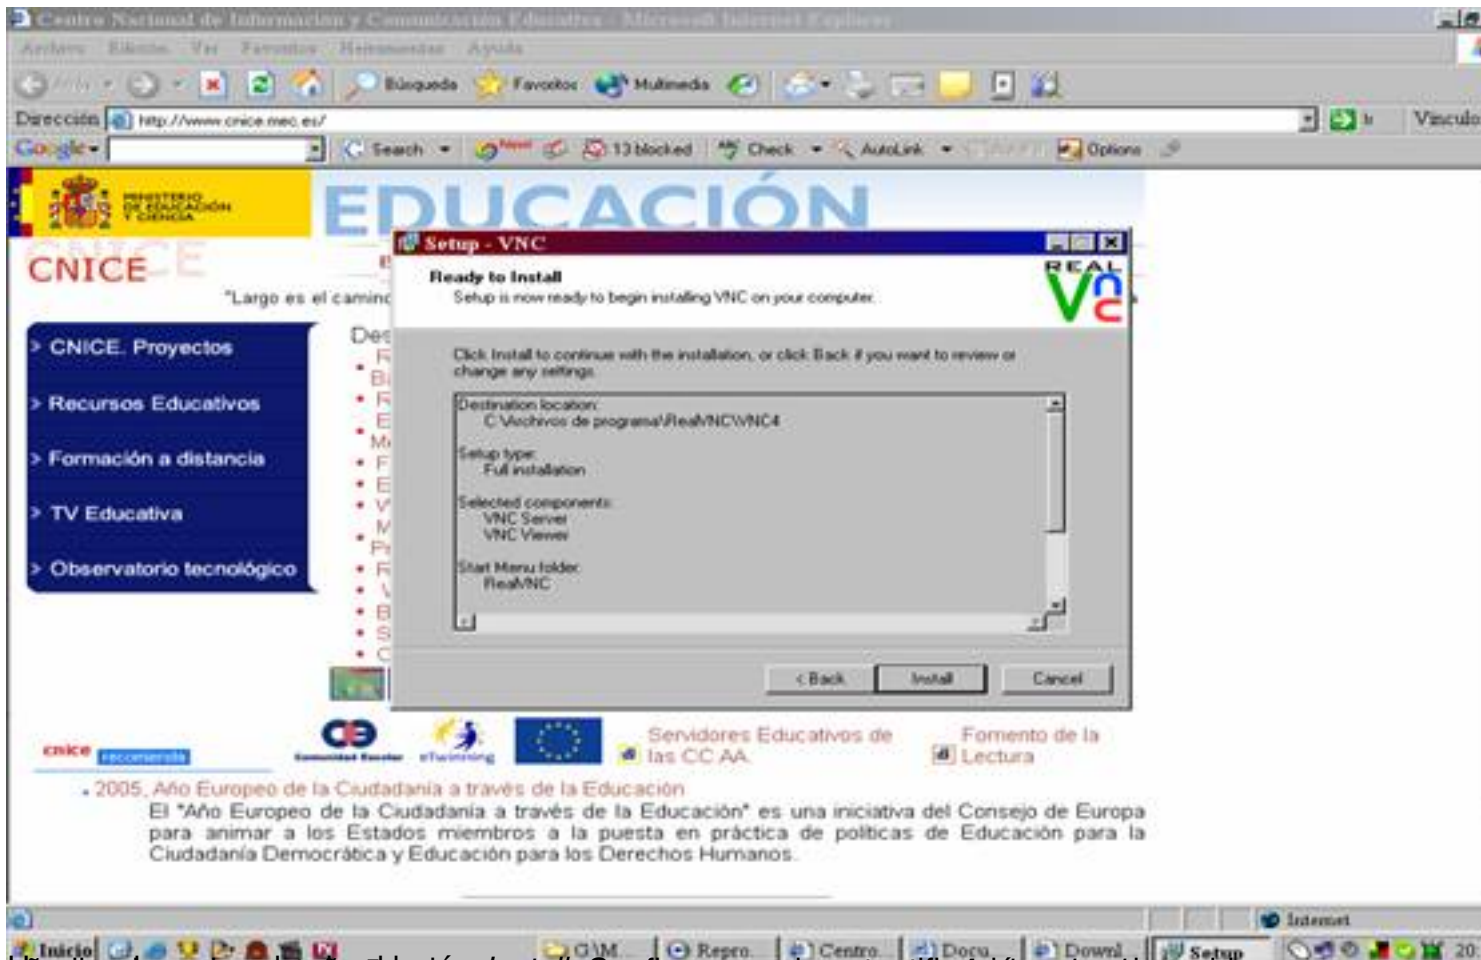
Centro Nacional de Información y Comunicación Educativa - Microsoft Internet Explorer

Archivo Edición Ver Favoritos Herramientas Ayuda

Atrás Búsqueda Favoritos Multimedia

Dirección http://www.cnice.mec.es/ Ir Vínculos

Google Search 13 blocked Check AutoLink Options

MINISTERIO DE EDUCACIÓN Y CIENCIA

EDUCACIÓN

CNICE

"Largo es el caminc

CNICE. Proyectos

Recursos Educativos

Formación a distancia

TV Educativa

Observatorio tecnológico

Des

Setup - VNC

Ready to Install
Setup is now ready to begin installing VNC on your computer.

REAL VNC

Click Install to continue with the installation, or click Back if you want to review or change any settings.

Destination location:
C:\Archivos de programa\RealVNC\VNC4

Setup type:
Full installation

Selected components:
VNC Server
VNC Viewer

Start Menu folder:
RealVNC

< Back Install Cancel

cnice recomienda

Comunidad Escolar eTwinning

Servidores Educativos de las CC AA

Fomento de la Lectura

. 2005, Año Europeo de la Ciudadanía a través de la Educación
El "Año Europeo de la Ciudadanía a través de la Educación" es una iniciativa del Consejo de Europa para animar a los Estados miembros a la puesta en práctica de políticas de Educación para la Ciudadanía Democrática y Educación para los Derechos Humanos.

Internet

Inicio GVM Repro Centro Docu Downl Setup 20